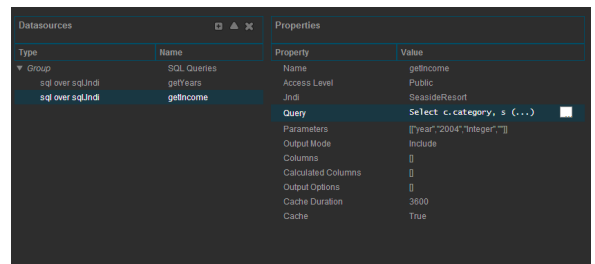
Datasources

| Type | Name |
|---|---|
| ▼ Group | SQL Queries |
| sql over sqlJndi | getYears |
| sql over sqlJndi | getIncome |

Properties

| Property | Value |
|---|---|
| Name | getIncome |
| Access Level | Public |
| Jndi | SeasideResort |
| Query | Select c.category, s (...) |
| Parameters | [["year","2004","Integer",""]] |
| Output Mode | Include |
| Columns | [] |
| Calculated Columns | [] |
| Output Options | [] |
| Cache Duration | 3600 |
| Cache | True |